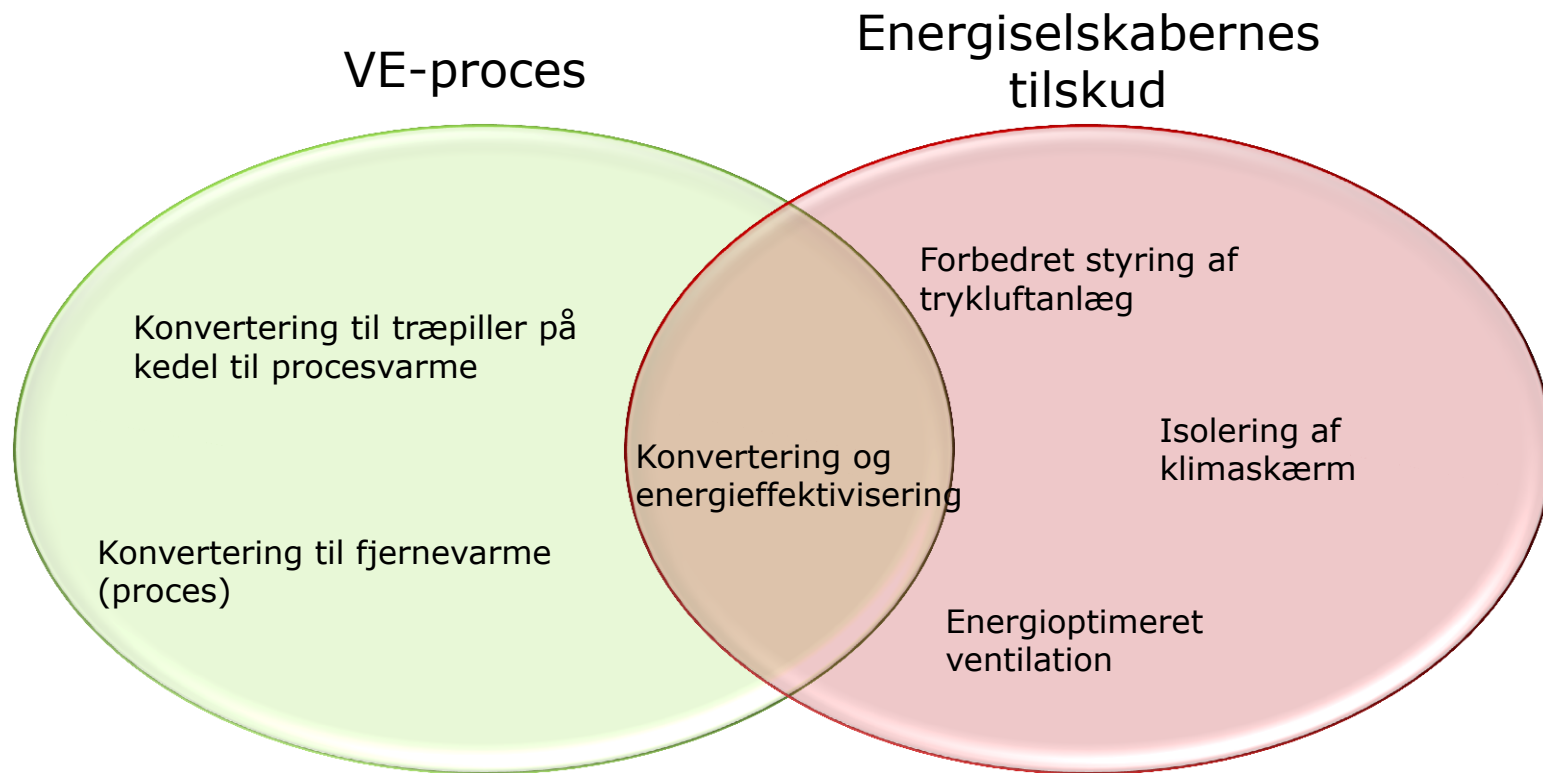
VE-proces

Energiselskabernes tilskud

Konvertering til træpiller på kedel til procesvarme

Konvertering til fjernevarme (proces)

Konvertering og energieffektivisering

Forbedret styring af trykluftanlæg

Isolering af klimaskærm

Energioptimeret ventilation